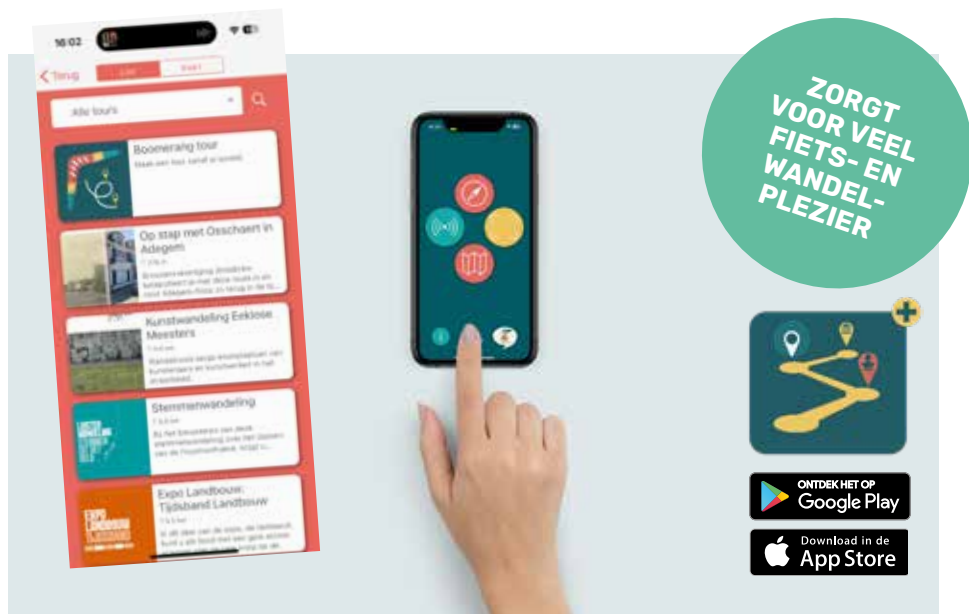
16:02

Terug

Lijst

Kaart

Alle tours

Boomerang tour

Op stap met Osschaert in Adegem

Kunstwandeling Eeklose Meesters

Stemmenwandeling

Expo Landbouw: Tijdsband Landbouw

ZORGT VOOR VEEL FIETS- EN WANDEL-PLEZIER

ONTDEK HET OP Google Play

Download in de App Store